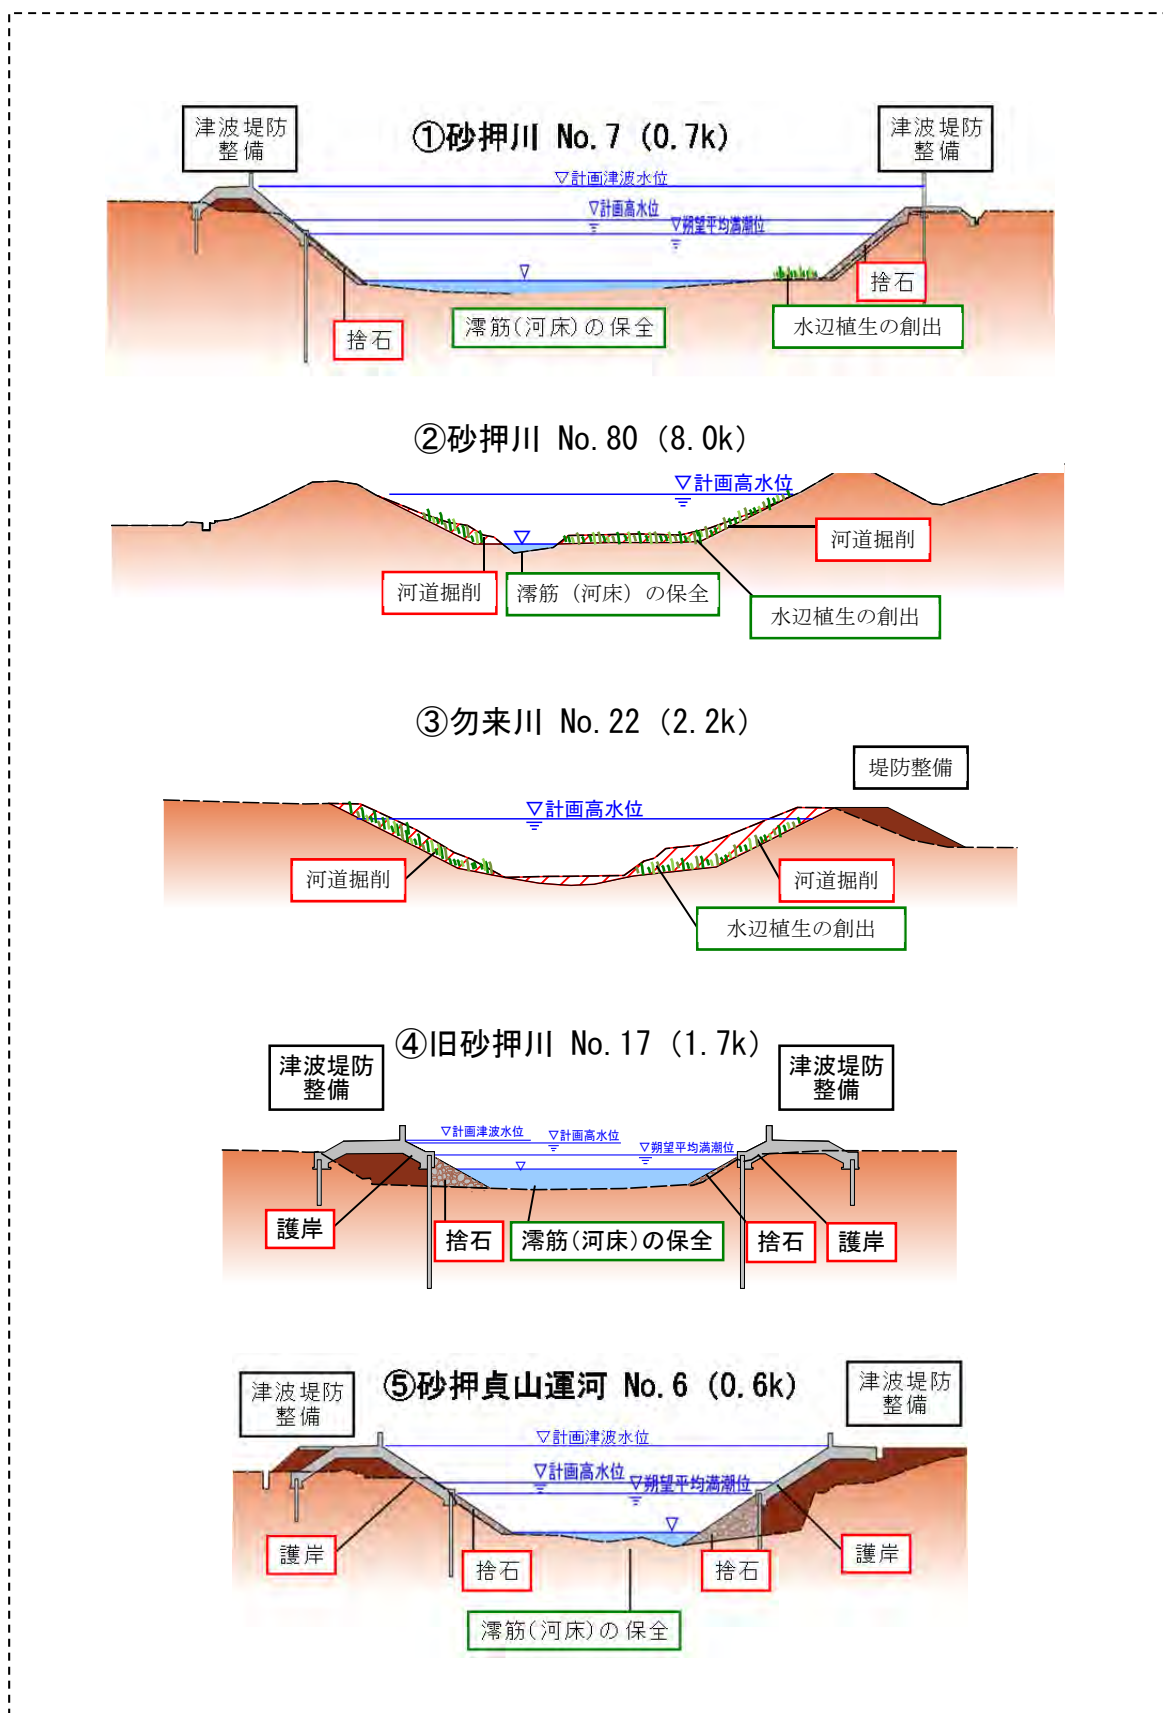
津波堤防整備

①砂押川 No.7 (0.7k)

津波堤防整備

▽計画津波水位

▽計画高水位

▽朔望平均満潮位

▽

捨石

捨石

澪筋(河床)の保全

水辺植生の創出

②砂押川 No.80 (8.0k)

▽計画高水位

▽

河道掘削

河道掘削

澪筋 (河床) の保全

水辺植生の創出

③勿来川 No.22 (2.2k)

堤防整備

▽計画高水位

河道掘削

河道掘削

水辺植生の創出

④旧砂押川 No.17 (1.7k)

津波堤防整備

津波堤防整備

▽計画津波水位

▽計画高水位

▽朔望平均満潮位

▽

護岸

捨石

澪筋(河床)の保全

捨石

護岸

津波堤防整備

⑤砂押貞山運河 No.6 (0.6k)

津波堤防整備

▽計画津波水位

▽計画高水位

▽朔望平均満潮位

▽

護岸

捨石

捨石

護岸

澪筋(河床)の保全